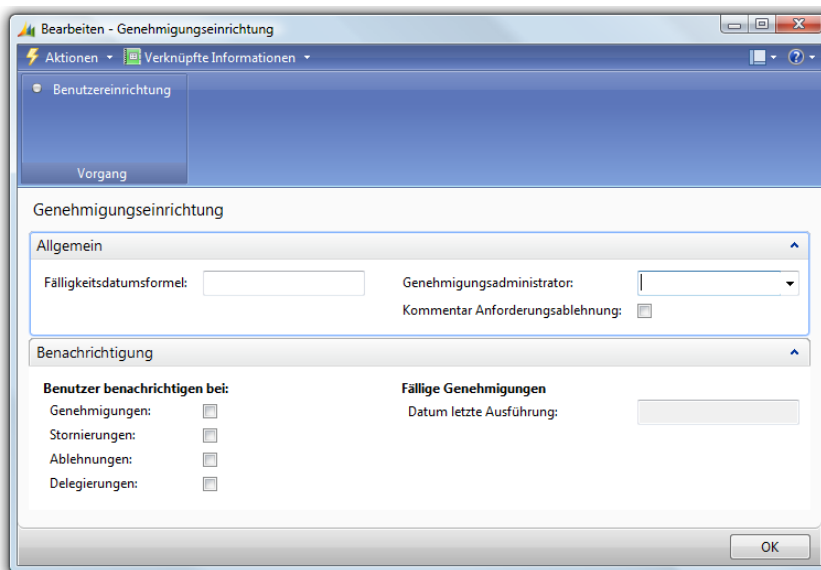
Bearbeiten - Genehmigungseinrichtung

Aktionen ▾ Verknüpfte Informationen ▾

Benutzereinrichtung

Vorgang

Genehmigungseinrichtung

Allgemein

Fälligkeitsdatumsformel:

Genehmigungsadministrator:

Kommentar Anforderungsablehnung:

Benachrichtigung

Benutzer benachrichtigen bei:

Genehmigungen:

Stornierungen:

Ablehnungen:

Delegierungen:

Fällige Genehmigungen

Datum letzte Ausführung:

OK